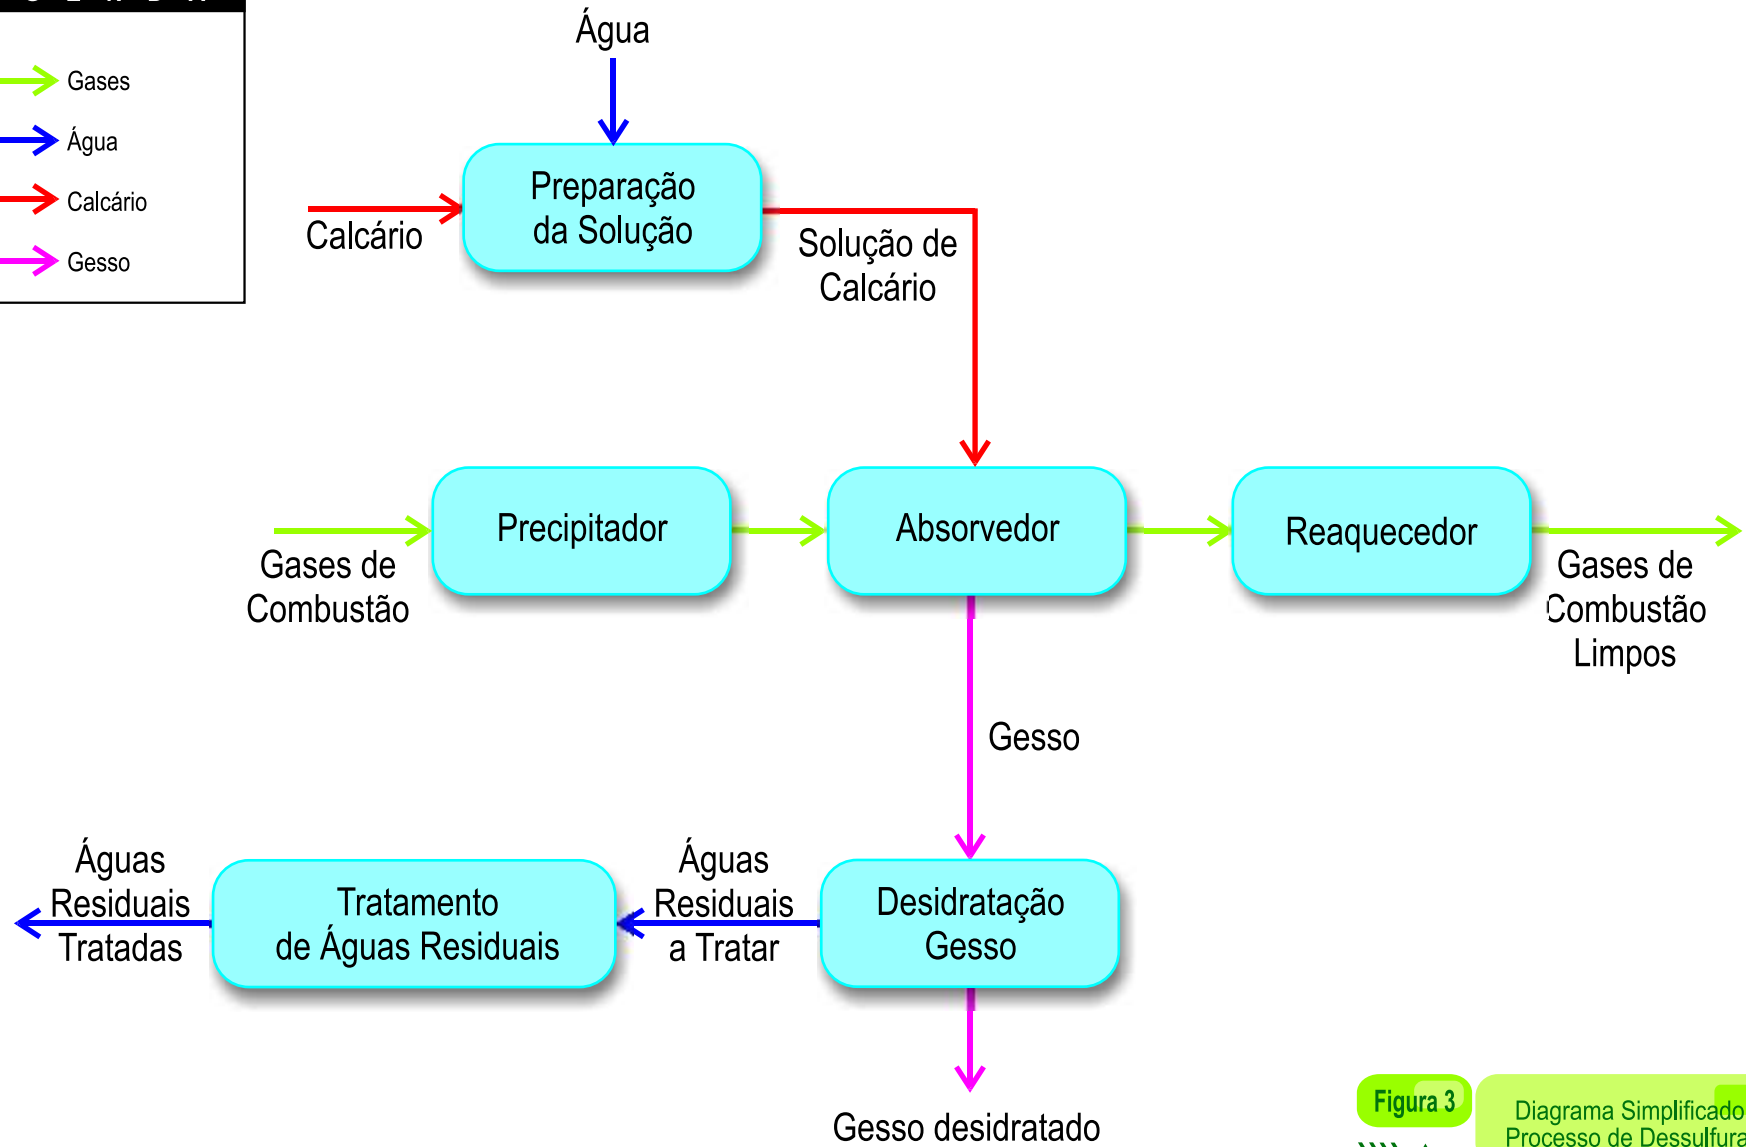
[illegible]

Gases

Água

Calcário

Gesso

Água

Calcário

Preparação da Solução

Solução de Calcário

Precipitador

Absorvedor

Reaquecedor

Gases de Combustão

Gases de Combustão Limpos

Gesso

Águas Residuais Tratadas

Tratamento de Águas Residuais

Águas Residuais a Tratar

Desidratação Gesso

Gesso desidratado

Figura 3

Diagrama Simplificado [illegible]
Processo de Dessulfura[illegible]